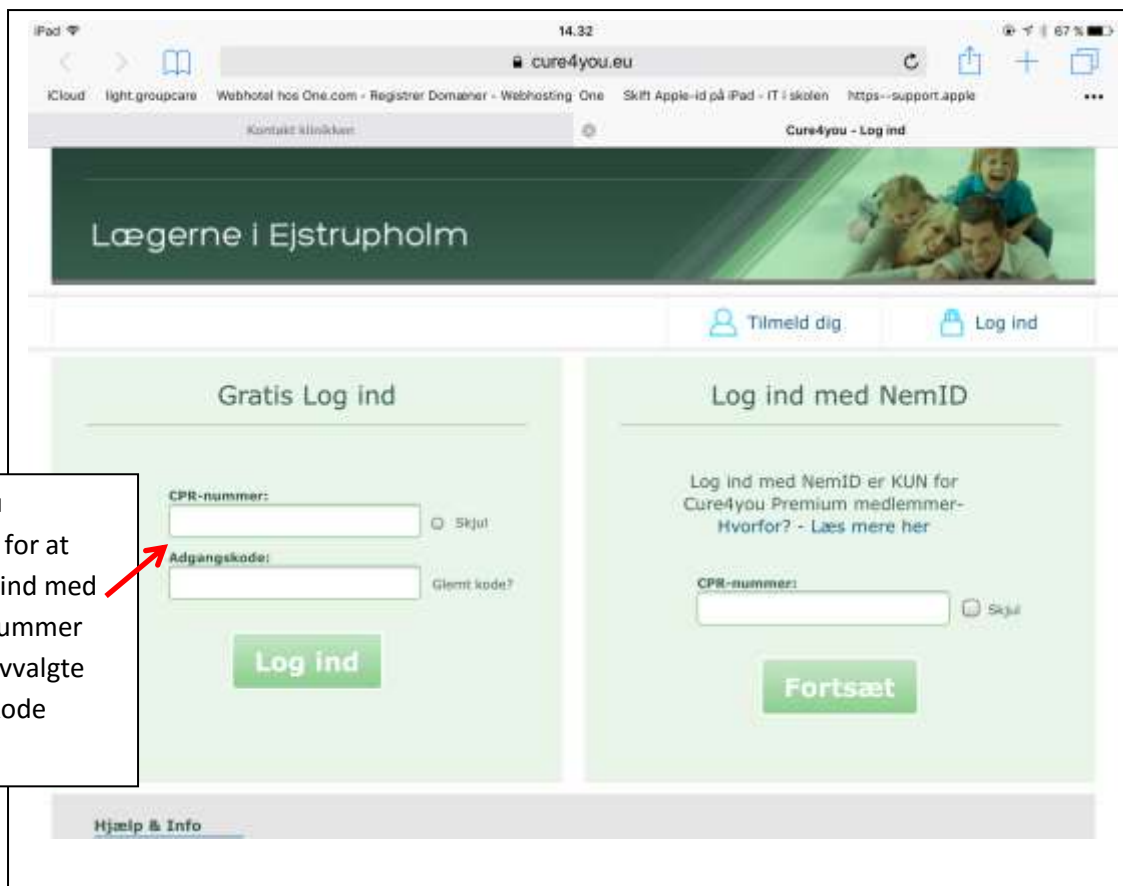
iPad 14.32 67 %

cure4you.eu

iCloud light.groupcare Webhotel hos One.com - Registrer Domæner - Webhosting One Skift Apple-id på iPad - IT i skolen https--support.apple

Kontakt klinikken

Cure4you - Log ind

Lægerne i Ejstrupholm

Tilmeld dig

Log ind

Gratis Log ind

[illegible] for at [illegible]ind med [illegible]ummer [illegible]vvalgte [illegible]ode

CPR-nummer:

Skjul

Adgangskode:

Glemt kode?

Log ind

Log ind med NemID

Log ind med NemID er KUN for Cure4you Premium medlemmer- Hvorfor? - Læs mere her

CPR-nummer:

Skjul

Fortsæt

Hjælp & Info